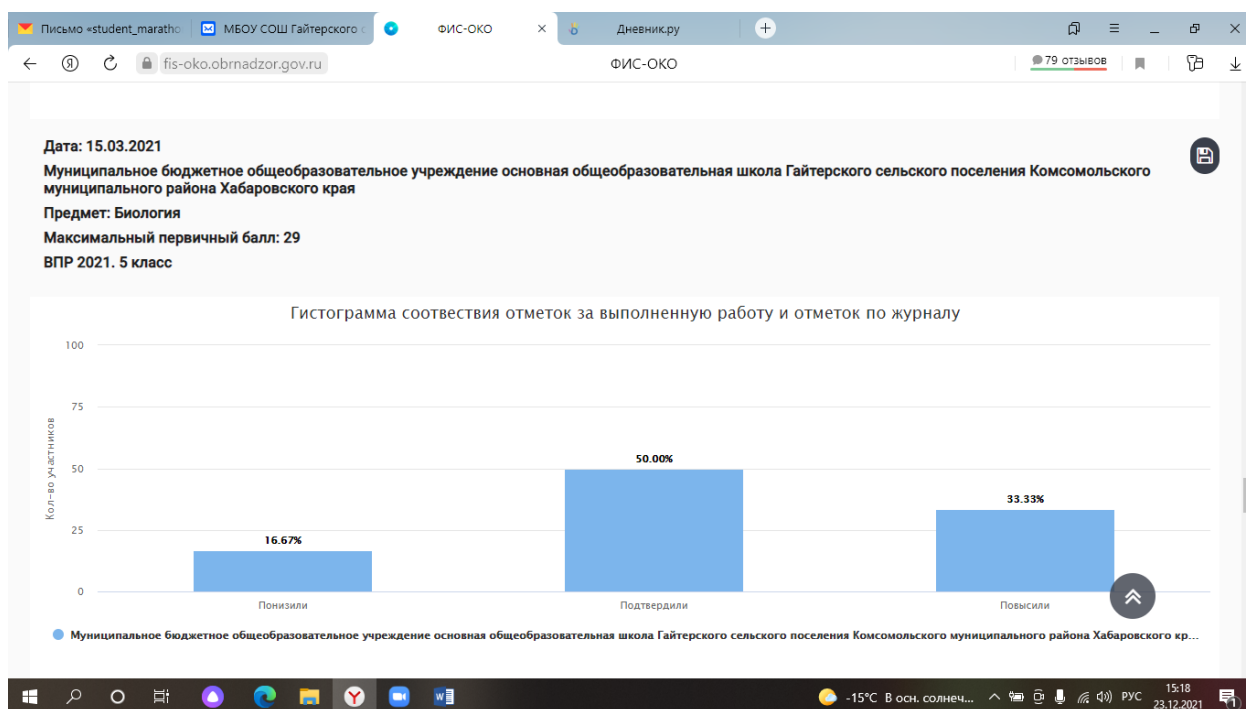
Письмо «student_maratho
МБОУ СОШ Гайтерского с
ФИС-ОКО
Дневник.ру
fis-oko.obrnadzor.gov.ru
ФИС-ОКО
79 отзывов

Дата: 15.03.2021
Муниципальное бюджетное общеобразовательное учреждение основная общеобразовательная школа Гайтерского сельского поселения Комсомольского муниципального района Хабаровского края
Предмет: Биология
Максимальный первичный балл: 29
ВПР 2021. 5 класс

Гистограмма соотвествия отметок за выполненную работу и отметок по журналу

Кол-во участников
100
75
50
25
0
16.67%
50.00%
33.33%
Понизили
Подтвердили
Повысили

Муниципальное бюджетное общеобразовательное учреждение основная общеобразовательная школа Гайтерского сельского поселения Комсомольского муниципального района Хабаровского кр...

-15°C В осн. солнеч...
РУС
15:18
23.12.2021